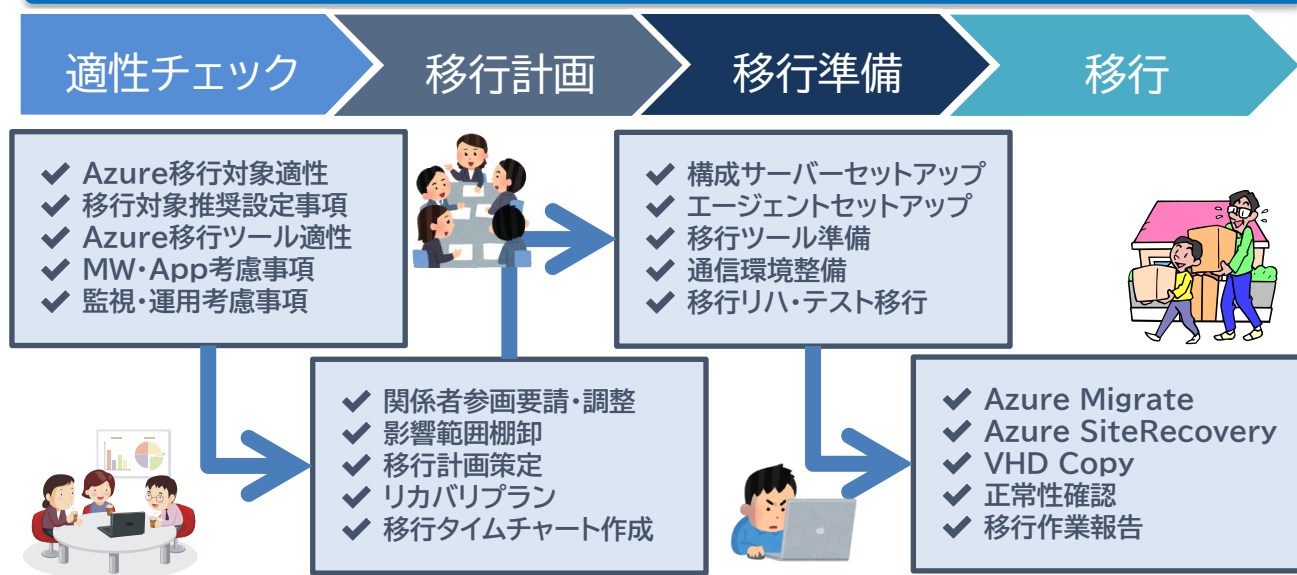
適性チェック

移行計画

移行準備

移行

✔ Azure移行対象適性
✔ 移行対象推奨設定事項
✔ Azure移行ツール適性
✔ MW・App考慮事項
✔ 監視・運用考慮事項

✔ 構成サーバーセットアップ
✔ エージェントセットアップ
✔ 移行ツール準備
✔ 通信環境整備
✔ 移行リハ・テスト移行

✔ 関係者参画要請・調整
✔ 影響範囲棚卸
✔ 移行計画策定
✔ リカバリプラン
✔ 移行タイムチャート作成

✔ Azure Migrate
✔ Azure SiteRecovery
✔ VHD Copy
✔ 正常性確認
✔ 移行作業報告